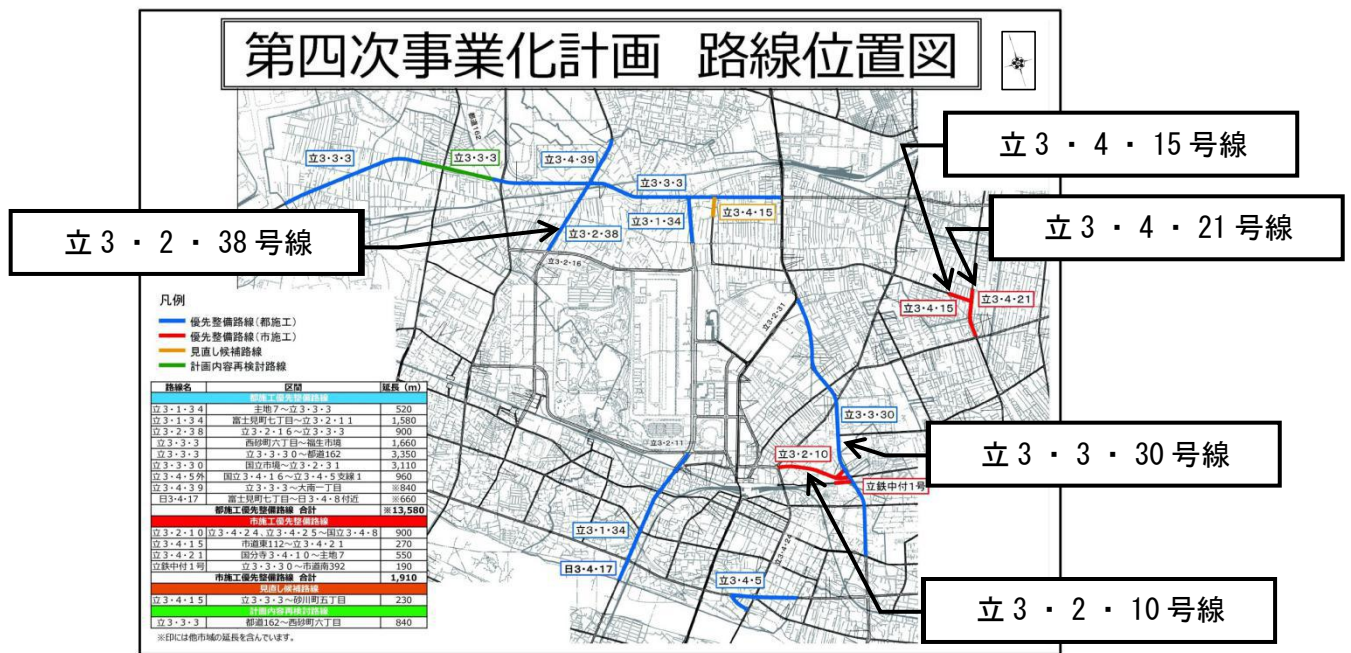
第四次事業化計画　路線位置図

立３・４・15号線

立３・４・21号線

立３・２・38号線

立3・3・3

立3・3・3

立3・4・39

立3・3・3

立3・1・34

立3・4・15

立3・2・38

立3・2・16

都道162

立3・2・31

立3・4・15

立3・4・21

凡例
優先整備路線（都施工）
優先整備路線（市施工）
見直し候補路線
計画内容再検討路線

| 路線名 | 区間 | 延長（m） |
|---|---|---|
| 都施工優先整備路線 | | |
| 立３・１・３４ | 主地７～立３・３・３ | 520 |
| 立３・１・３４ | 富士見町七丁目～立３・２・１１ | 1,580 |
| 立３・２・３８ | 立３・２・１６～立３・３・３ | 900 |
| 立３・３・３ | 西砂町六丁目～福生市境 | 1,660 |
| 立３・３・３ | 立３・３・３０～都道162 | 3,350 |
| 立３・３・３０ | 国立市境～立３・２・３１ | 3,110 |
| 立３・４・５外 | 国立３・４・１６～立３・４・５支線１ | 960 |
| 立３・４・３９ | 立３・３・３～大南一丁目 | ※840 |
| 日3・4・17 | 富士見町七丁目～日３・４・８付近 | ※660 |
| 都施工優先整備路線　合計 | | ※13,580 |
| 市施工優先整備路線 | | |
| 立３・２・１０ | 立３・４・２４、立３・４・２５～国立３・４・８ | 900 |
| 立３・４・１５ | 市道東112～立３・４・２１ | 270 |
| 立３・４・２１ | 国分寺３・４・１０～主地７ | 550 |
| 立鉄中付１号 | 立３・３・３０～市道南392 | 190 |
| 市施工優先整備路線　合計 | | 1,910 |
| 見直し候補路線 | | |
| 立３・４・１５ | 立３・３・３～砂川町五丁目 | 230 |
| 計画内容再検討路線 | | |
| 立３・３・３ | 都道162～西砂町六丁目 | 840 |

※印には他市域の延長を含んでいます。

立3・2・11

立3・3・30

立３・３・30号線

立3・2・10

立鉄中付1号

立3・1・34

日3・4・17

立3・4・5

立3・4・24

立３・２・10号線